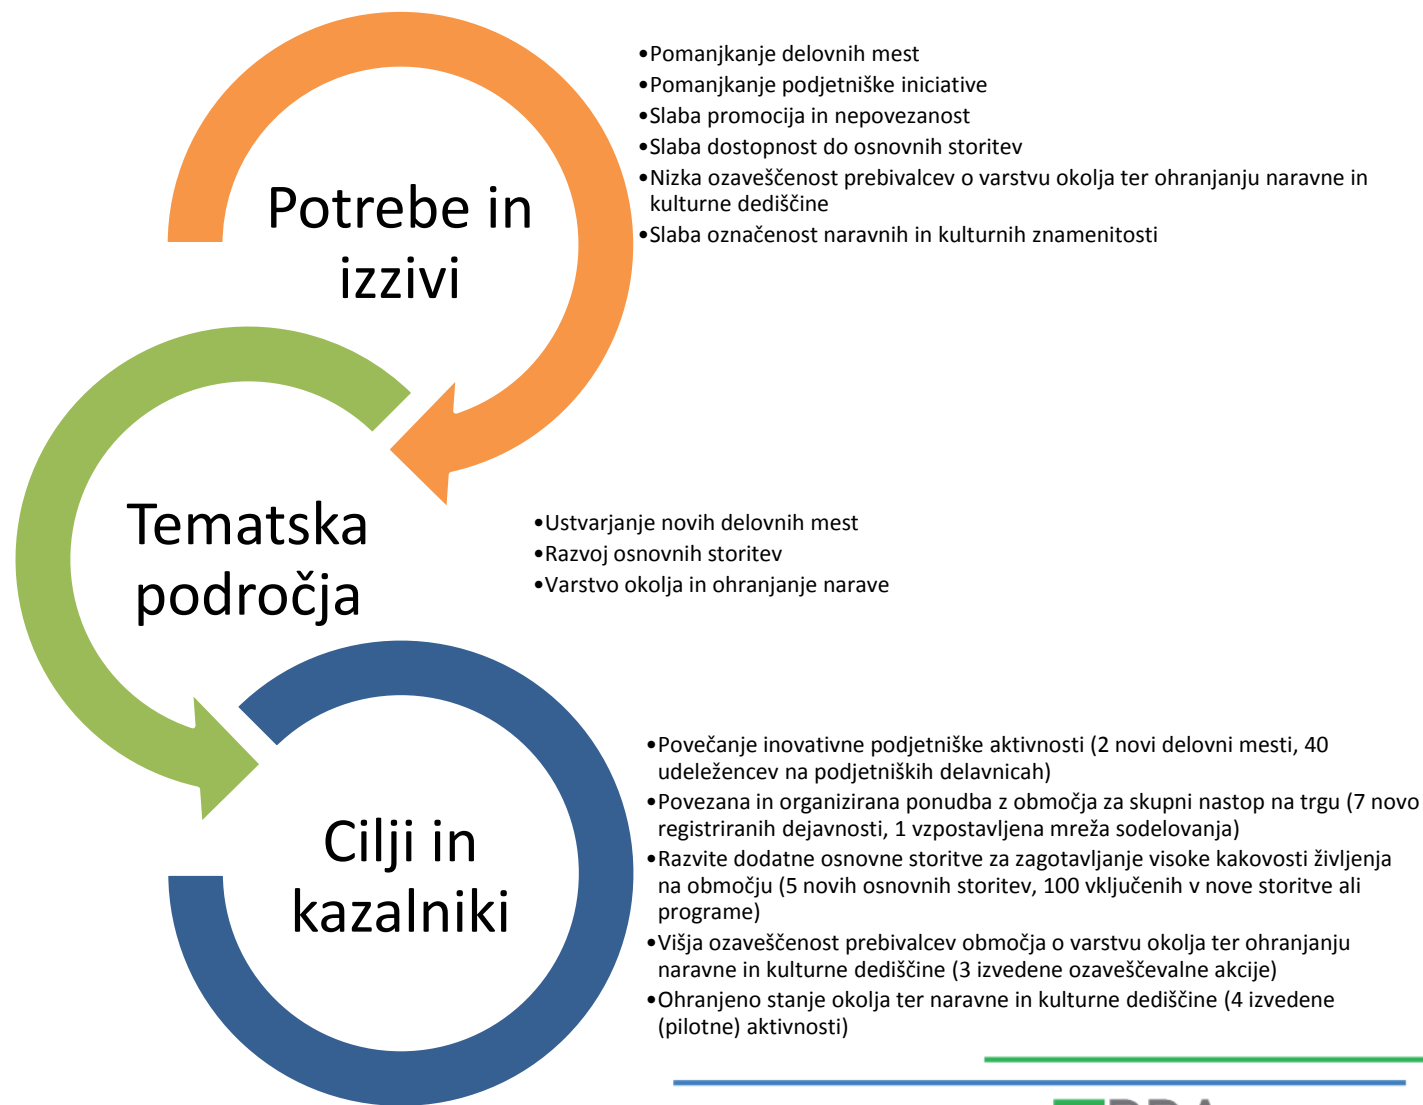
Potrebe in izzivi

•Pomanjkanje delovnih mest
•Pomanjkanje podjetniške iniciative
•Slaba promocija in nepovezanost
•Slaba dostopnost do osnovnih storitev
•Nizka ozaveščenost prebivalcev o varstvu okolja ter ohranjanju naravne in kulturne dediščine
•Slaba označenost naravnih in kulturnih znamenitosti

Tematska področja

•Ustvarjanje novih delovnih mest
•Razvoj osnovnih storitev
•Varstvo okolja in ohranjanje narave

Cilji in kazalniki

•Povečanje inovativne podjetniške aktivnosti (2 novi delovni mesti, 40 udeležencev na podjetniških delavnicah)
•Povezana in organizirana ponudba z območja za skupni nastop na trgu (7 novo registriranih dejavnosti, 1 vzpostavljena mreža sodelovanja)
•Razvite dodatne osnovne storitve za zagotavljanje visoke kakovosti življenja na območju (5 novih osnovnih storitev, 100 vključenih v nove storitve ali programe)
•Višja ozaveščenost prebivalcev območja o varstvu okolja ter ohranjanju naravne in kulturne dediščine (3 izvedene ozaveščevalne akcije)
•Ohranjeno stanje okolja ter naravne in kulturne dediščine (4 izvedene (pilotne) aktivnosti)

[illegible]